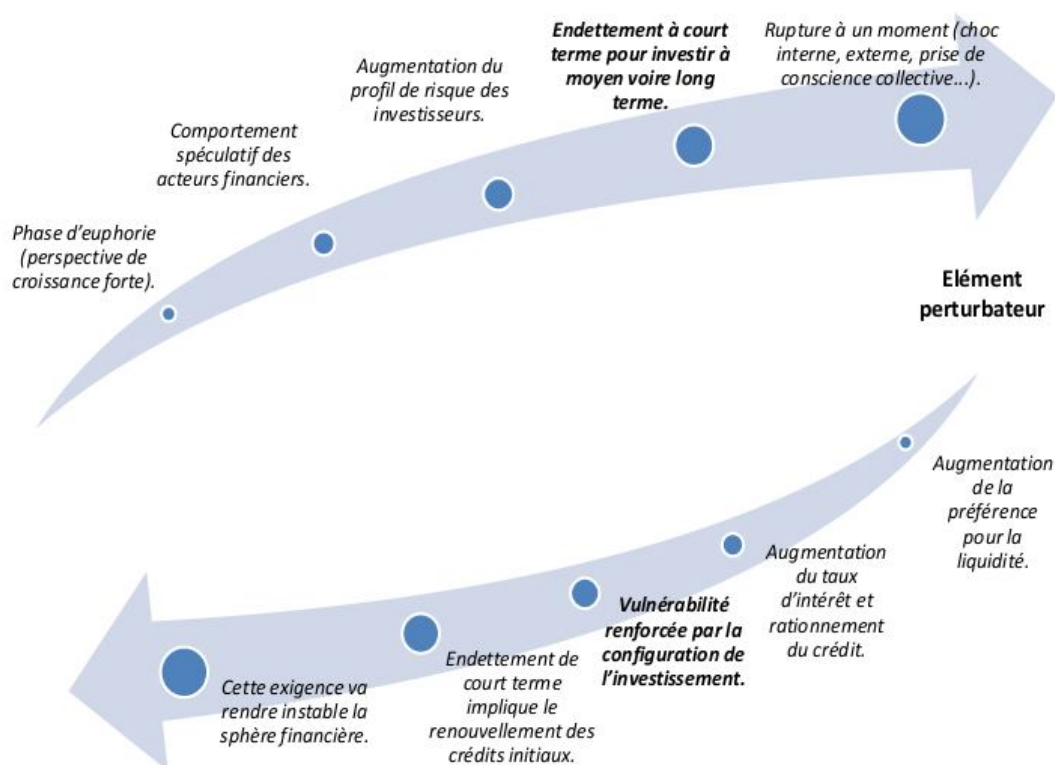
Phase d'euphorie (perspective de croissance forte).

Comportement spéculatif des acteurs financiers.

Augmentation du profil de risque des investisseurs.

Endettement à court terme pour investir à moyen voire long terme.

Rupture à un moment (choc interne, externe, prise de conscience collective...).

Elément perturbateur

Augmentation de la préférence pour la liquidité.

Augmentation du taux d'intérêt et rationnement du crédit.

Vulnérabilité renforcée par la configuration de l'investissement.

Endettement de court terme implique le renouvellement des crédits initiaux.

Cette exigence va rendre instable la sphère financière.